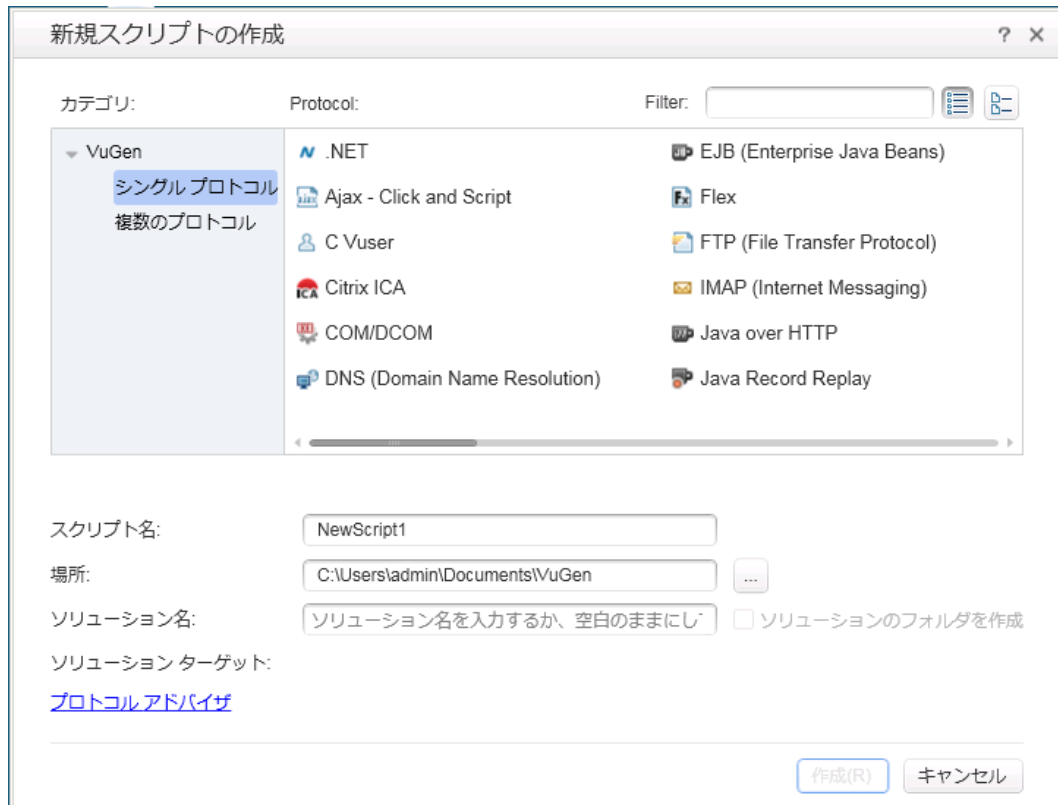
新規スクリプトの作成 ? ×

カテゴリ: Protocol: Filter:

VuGen
シングル プロトコル
複数のプロトコル

.NET
Ajax - Click and Script
C Vuser
Citrix ICA
COM/DCOM
DNS (Domain Name Resolution)

EJB (Enterprise Java Beans)
Flex
FTP (File Transfer Protocol)
IMAP (Internet Messaging)
Java over HTTP
Java Record Replay

スクリプト名: NewScript1
場所: C:\Users\admin\Documents\VuGen ...
ソリューション名: ソリューション名を入力するか、空白のままにし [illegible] ソリューションのフォルダを作成
ソリューション ターゲット:
プロトコル アドバイザ

作成(R) キャンセル